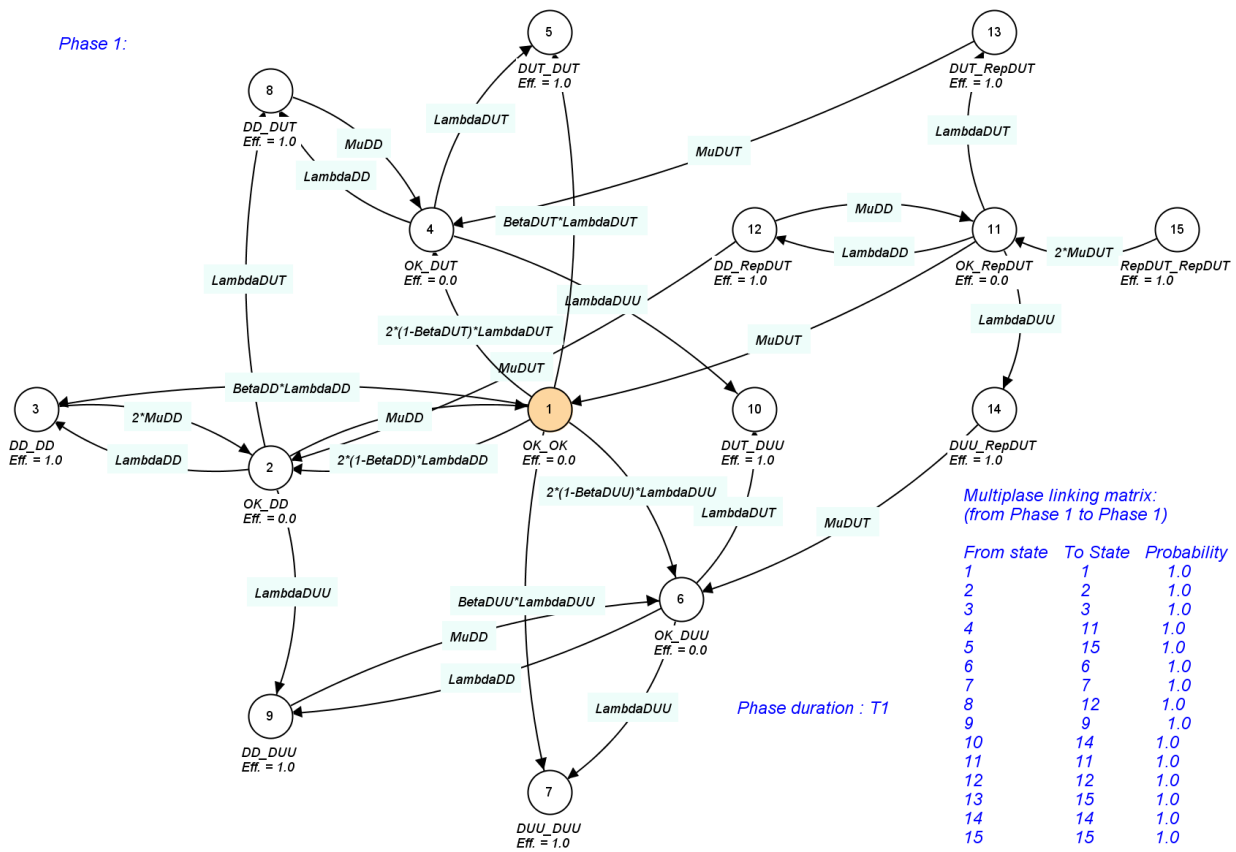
Phase 1:

5
DUT_DUT
Eff. = 1.0

13
DUT_RepDUT
Eff. = 1.0

8
DD_DUT
Eff. = 1.0

MuDD
LambdaDUT
LambdaDD
MuDUT
LambdaDUT
MuDD

4
OK_DUT
Eff. = 0.0

BetaDUT*LambdaDUT

12
DD_RepDUT
Eff. = 1.0

LambdaDD

11
OK_RepDUT
Eff. = 0.0

2*MuDUT

15
RepDUT_RepDUT
Eff. = 1.0

LambdaDUT
LambdaDUU
2*(1-BetaDUT)*LambdaDUT
LambdaDUU
MuDUT
MuDUT
BetaDD*LambdaDD

3
DD_DD
Eff. = 1.0

2*MuDD
MuDD

1
OK_OK
Eff. = 0.0

10
DUT_DUU
Eff. = 1.0

14
DUU_RepDUT
Eff. = 1.0

LambdaDD

2
OK_DD
Eff. = 0.0

2*(1-BetaDD)*LambdaDD
2*(1-BetaDUU)*LambdaDUU
LambdaDUT
MuDUT

Multiplase linking matrix:
(from Phase 1 to Phase 1)

| From state | To State | Probability |
|---|---|---|
| 1 | 1 | 1.0 |
| 2 | 2 | 1.0 |
| 3 | 3 | 1.0 |
| 4 | 11 | 1.0 |
| 5 | 15 | 1.0 |
| 6 | 6 | 1.0 |
| 7 | 7 | 1.0 |
| 8 | 12 | 1.0 |
| 9 | 9 | 1.0 |
| 10 | 14 | 1.0 |
| 11 | 11 | 1.0 |
| 12 | 12 | 1.0 |
| 13 | 15 | 1.0 |
| 14 | 14 | 1.0 |
| 15 | 15 | 1.0 |

LambdaDUU
BetaDUU*LambdaDUU

6
OK_DUU
Eff. = 0.0

MuDD
LambdaDD
LambdaDUU

9
DD_DUU
Eff. = 1.0

Phase duration : T1

7
DUU_DUU
Eff. = 1.0